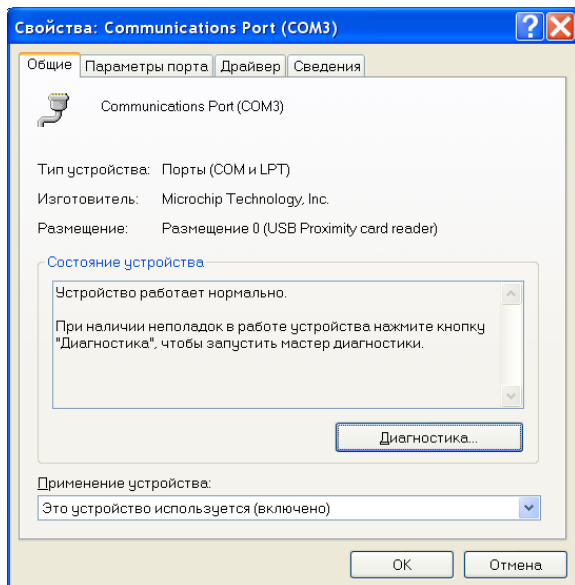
Свойства: Communications Port (COM3)

Общие | Параметры порта | Драйвер | Сведения

Communications Port (COM3)

Тип устройства: Порты (COM и LPT)

Изготовитель: Microchip Technology, Inc.

Размещение: Размещение 0 (USB Proximity card reader)

Состояние устройства

Устройство работает нормально.

При наличии неполадок в работе устройства нажмите кнопку "Диагностика", чтобы запустить мастер диагностики.

Диагностика...

Применение устройства:

Это устройство используется (включено)

OK | Отмена